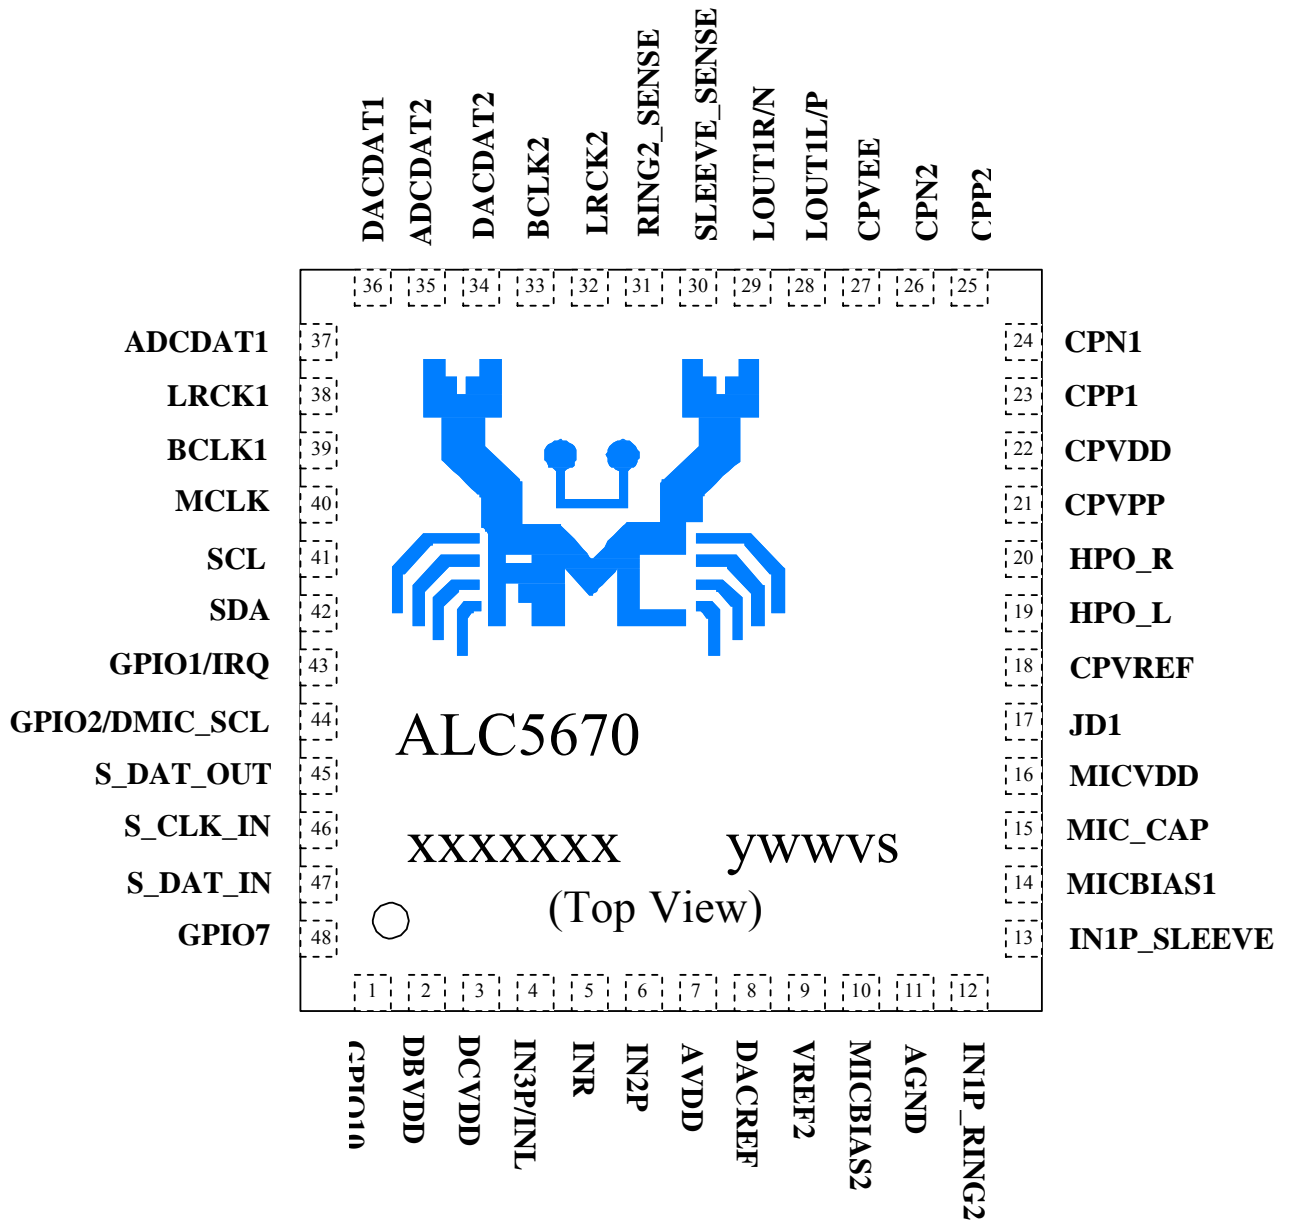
DACDAT1 ADCDAT2 DACDAT2 BCLK2 LRCK2 RING2_SENSE SLEEVE_SENSE LOUT1R/N LOUT1L/P CPVEE CPN2 CPP2

36 35 34 33 32 31 30 29 28 27 26 25

ADCDAT1 37
LRCK1 38
BCLK1 39
MCLK 40
SCL 41
SDA 42
GPIO1/IRQ 43
GPIO2/DMIC_SCL 44
S_DAT_OUT 45
S_CLK_IN 46
S_DAT_IN 47
GPIO7 48

24 CPN1
23 CPP1
22 CPVDD
21 CPVPP
20 HPO_R
19 HPO_L
18 CPVREF
17 JD1
16 MICVDD
15 MIC_CAP
14 MICBIAS1
13 IN1P_SLEEVE

ALC5670

XXXXXXX ywwvs

(Top View)

1 2 3 4 5 6 7 8 9 10 11 12

GPIO10 DBVDD DCVDD IN3P/INL INR IN2P AVDD DACREF VREF2 MICBIAS2 AGND IN1P_RING2